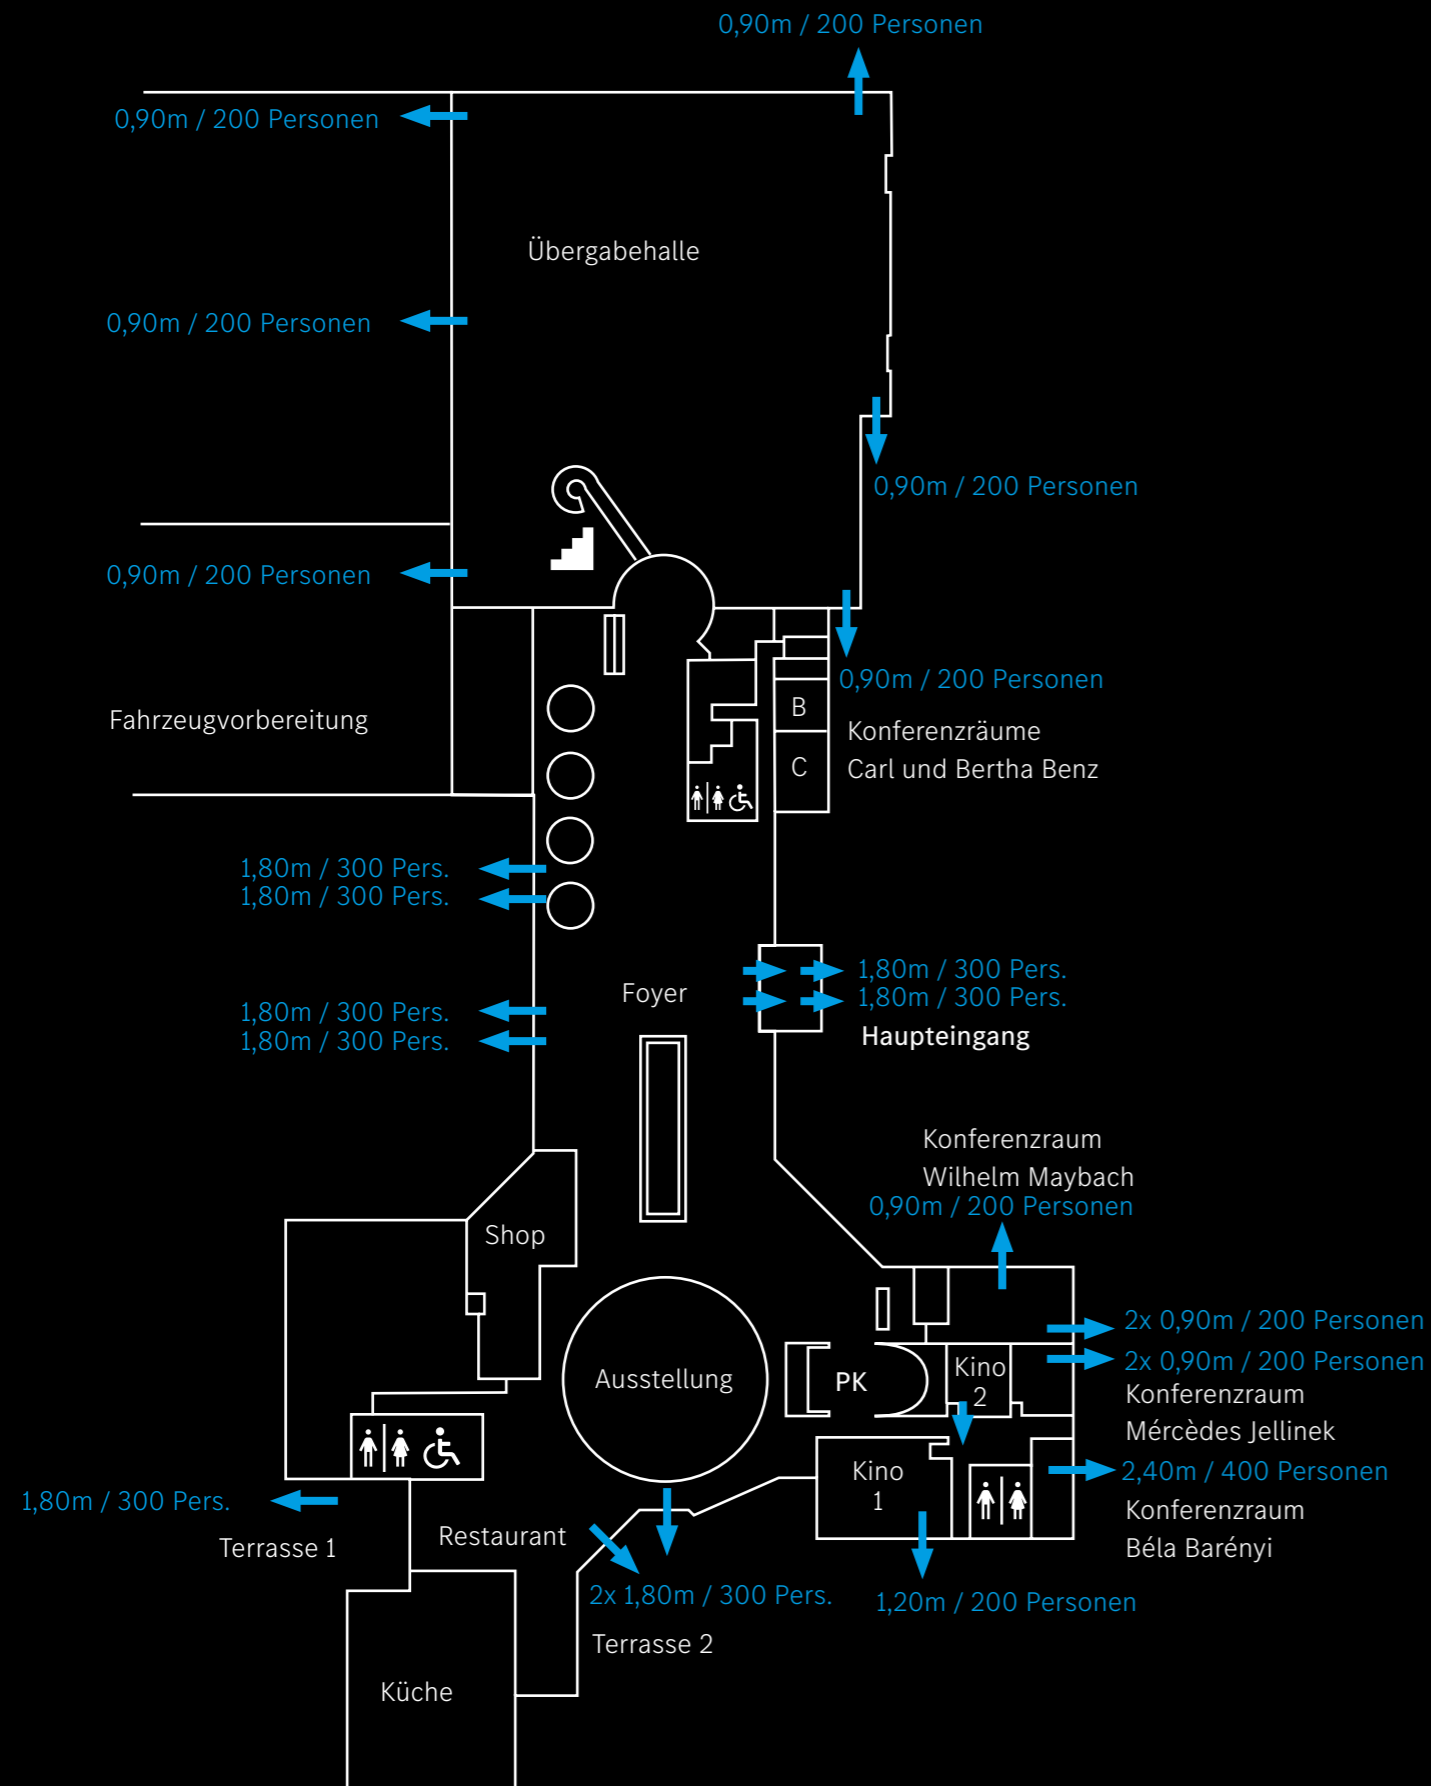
0,90m / 200 Personen

0,90m / 200 Personen

Übergabehalle

0,90m / 200 Personen

0,90m / 200 Personen

0,90m / 200 Personen

0,90m / 200 Personen

Fahrzeugvorbereitung

B

C

Konferenzräume
Carl und Bertha Benz

1,80m / 300 Pers.
1,80m / 300 Pers.

Foyer

1,80m / 300 Pers.
1,80m / 300 Pers.
Haupteingang

1,80m / 300 Pers.
1,80m / 300 Pers.

Konferenzraum
Wilhelm Maybach
0,90m / 200 Personen

Shop

2x 0,90m / 200 Personen
2x 0,90m / 200 Personen

Ausstellung

PK

Kino
2

Konferenzraum
Mércèdes Jellinek

Kino
1

2,40m / 400 Personen
Konferenzraum
Béla Barényi

1,80m / 300 Pers.

Terrasse 1

Restaurant

2x 1,80m / 300 Pers.

1,20m / 200 Personen

Terrasse 2

Küche